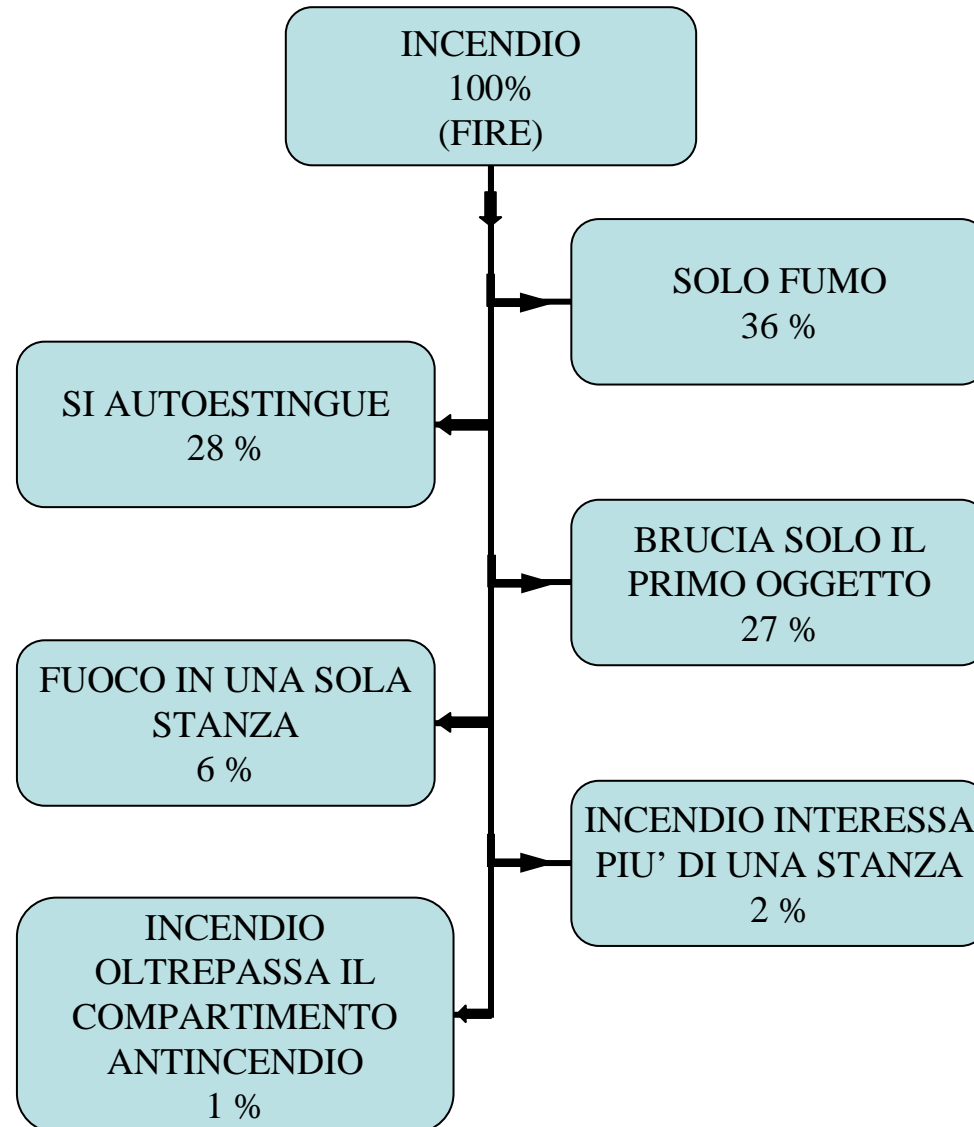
INCENDIO
100%
(FIRE)

SOLO FUMO
36 %

SI AUTOESTINGUE
28 %

BRUCIA SOLO IL PRIMO OGGETTO
27 %

FUOCO IN UNA SOLA STANZA
6 %

INCENDIO INTERESSA PIU' DI UNA STANZA
2 %

INCENDIO OLTREPASSA IL COMPARTIMENTO ANTINCENDIO
1 %